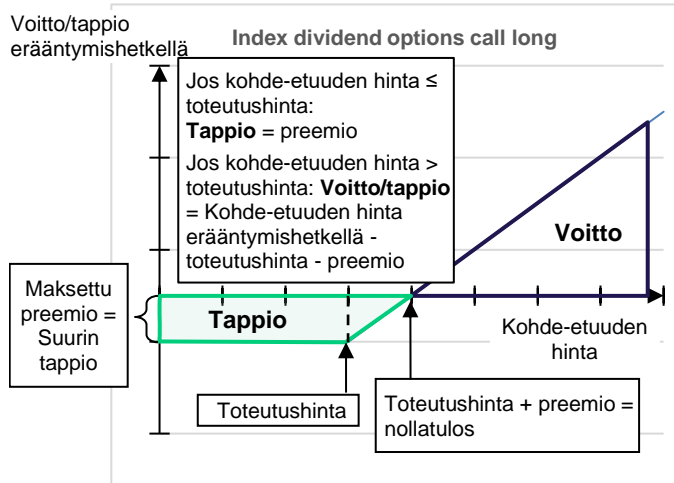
Voitto/tappio erääntymishetkellä

Index dividend options call long

Jos kohde-etuuden hinta ≤ toteutushinta:
**Tappio** = preemio
Jos kohde-etuuden hinta > toteutushinta: **Voitto/tappio** = Kohde-etuuden hinta erääntymishetkellä - toteutushinta - preemio

Voitto

Maksettu preemio = Suurin tappio

Tappio

Kohde-etuuden hinta

Toteutushinta

Toteutushinta + preemio = nollatulos